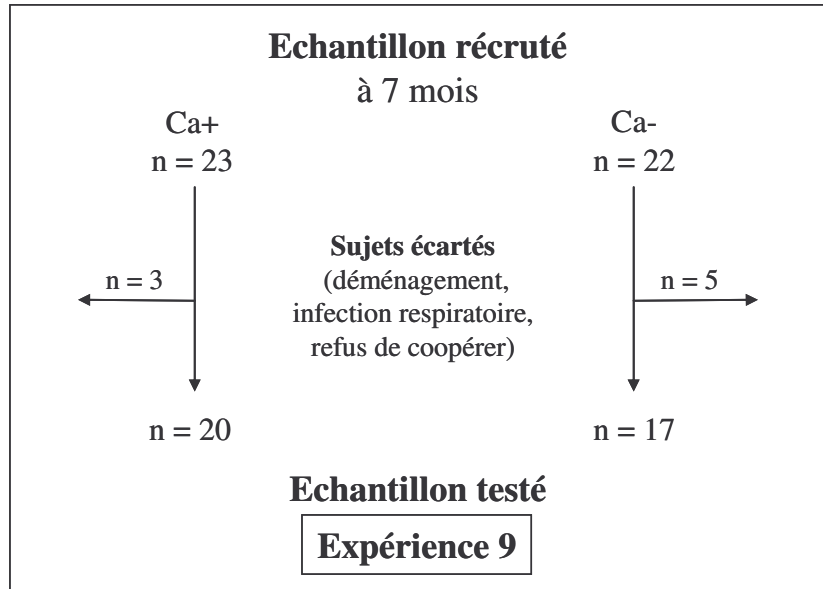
**Echantillon récruté**
à 7 mois

Ca+
n = 23

Ca-
n = 22

n = 3

**Sujets écartés**
(déménagement, infection respiratoire, refus de coopérer)

n = 5

n = 20

n = 17

**Echantillon testé**

**Expérience 9**